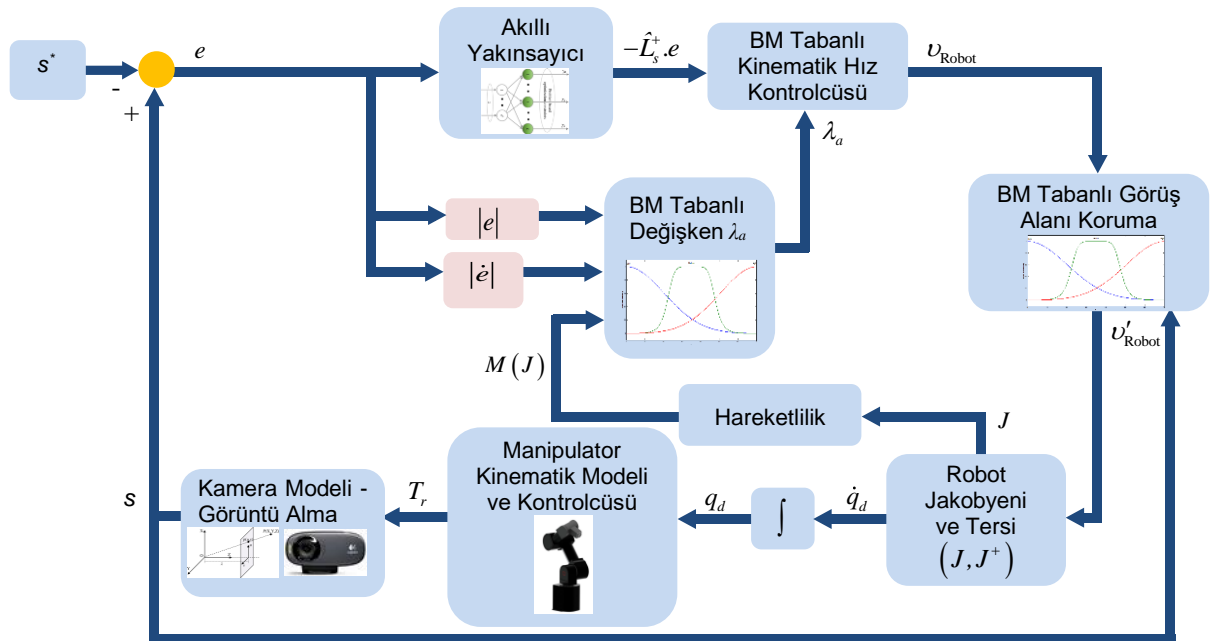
$s^*$

-

+

$e$

Akıllı Yakınsayıcı

$-\hat{L}_s^+.e$

BM Tabanlı Kinematik Hız Kontrolcüsü

$\upsilon_{\text{Robot}}$

$\lambda_a$

$|e|$

$|\dot{e}|$

BM Tabanlı Değişken $\lambda_a$

BM Tabanlı Görüş Alanı Koruma

$\upsilon'_{\text{Robot}}$

$M(J)$

Hareketlilik

$J$

$s$

Kamera Modeli - Görüntü Alma

$T_r$

Manipulator Kinematik Modeli ve Kontrolcüsü

$q_d$

$\int$

$\dot{q}_d$

Robot Jakobyeni ve Tersi $(J, J^+)$